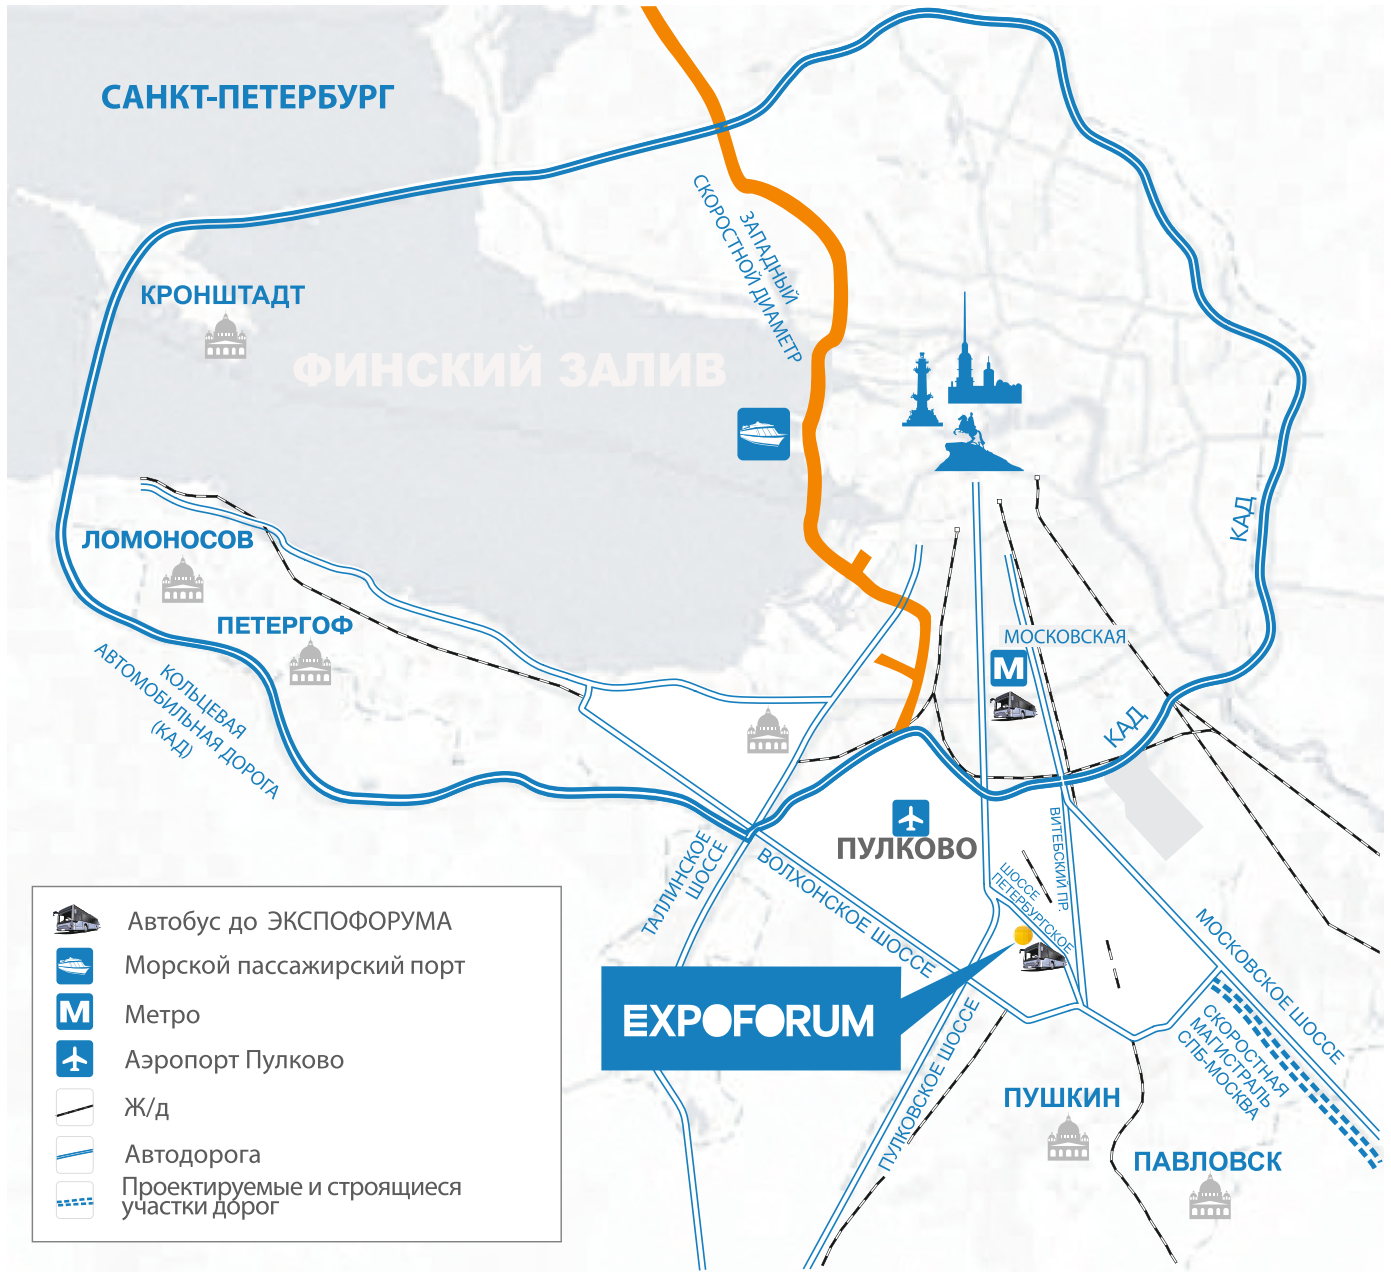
САНКТ-ПЕТЕРБУРГ

ЗАПАДНЫЙ СКОРОСТНОЙ ДИАМЕТР

КРОНШТАДТ

ФИНСКИЙ ЗАЛИВ

ЛОМОНОСОВ

ПЕТЕРГОФ

КОЛЬЦЕВАЯ АВТОМОБИЛЬНАЯ ДОРОГА (КАД)

КАД

МОСКОВСКАЯ

М

КАД

ПУЛКОВО

ТАЛЛИНСКОЕ ШОССЕ

ВОЛХОНСКОЕ ШОССЕ

ВИТЕБСКИЙ ПР.

ПЕТЕРБУРГСКОЕ ШОССЕ

МОСКОВСКОЕ ШОССЕ

EXPOFORUM

СКОРОСТНАЯ МАГИСТРАЛЬ СПБ-МОСКВА

ПУЛКОВСКОЕ ШОССЕ

ПУШКИН

ПАВЛОВСК

Автобус до ЭКСПОФОРУМА
Морской пассажирский порт
М Метро
Аэропорт Пулково
Ж/д
Автодорога
Проектируемые и строящиеся участки дорог